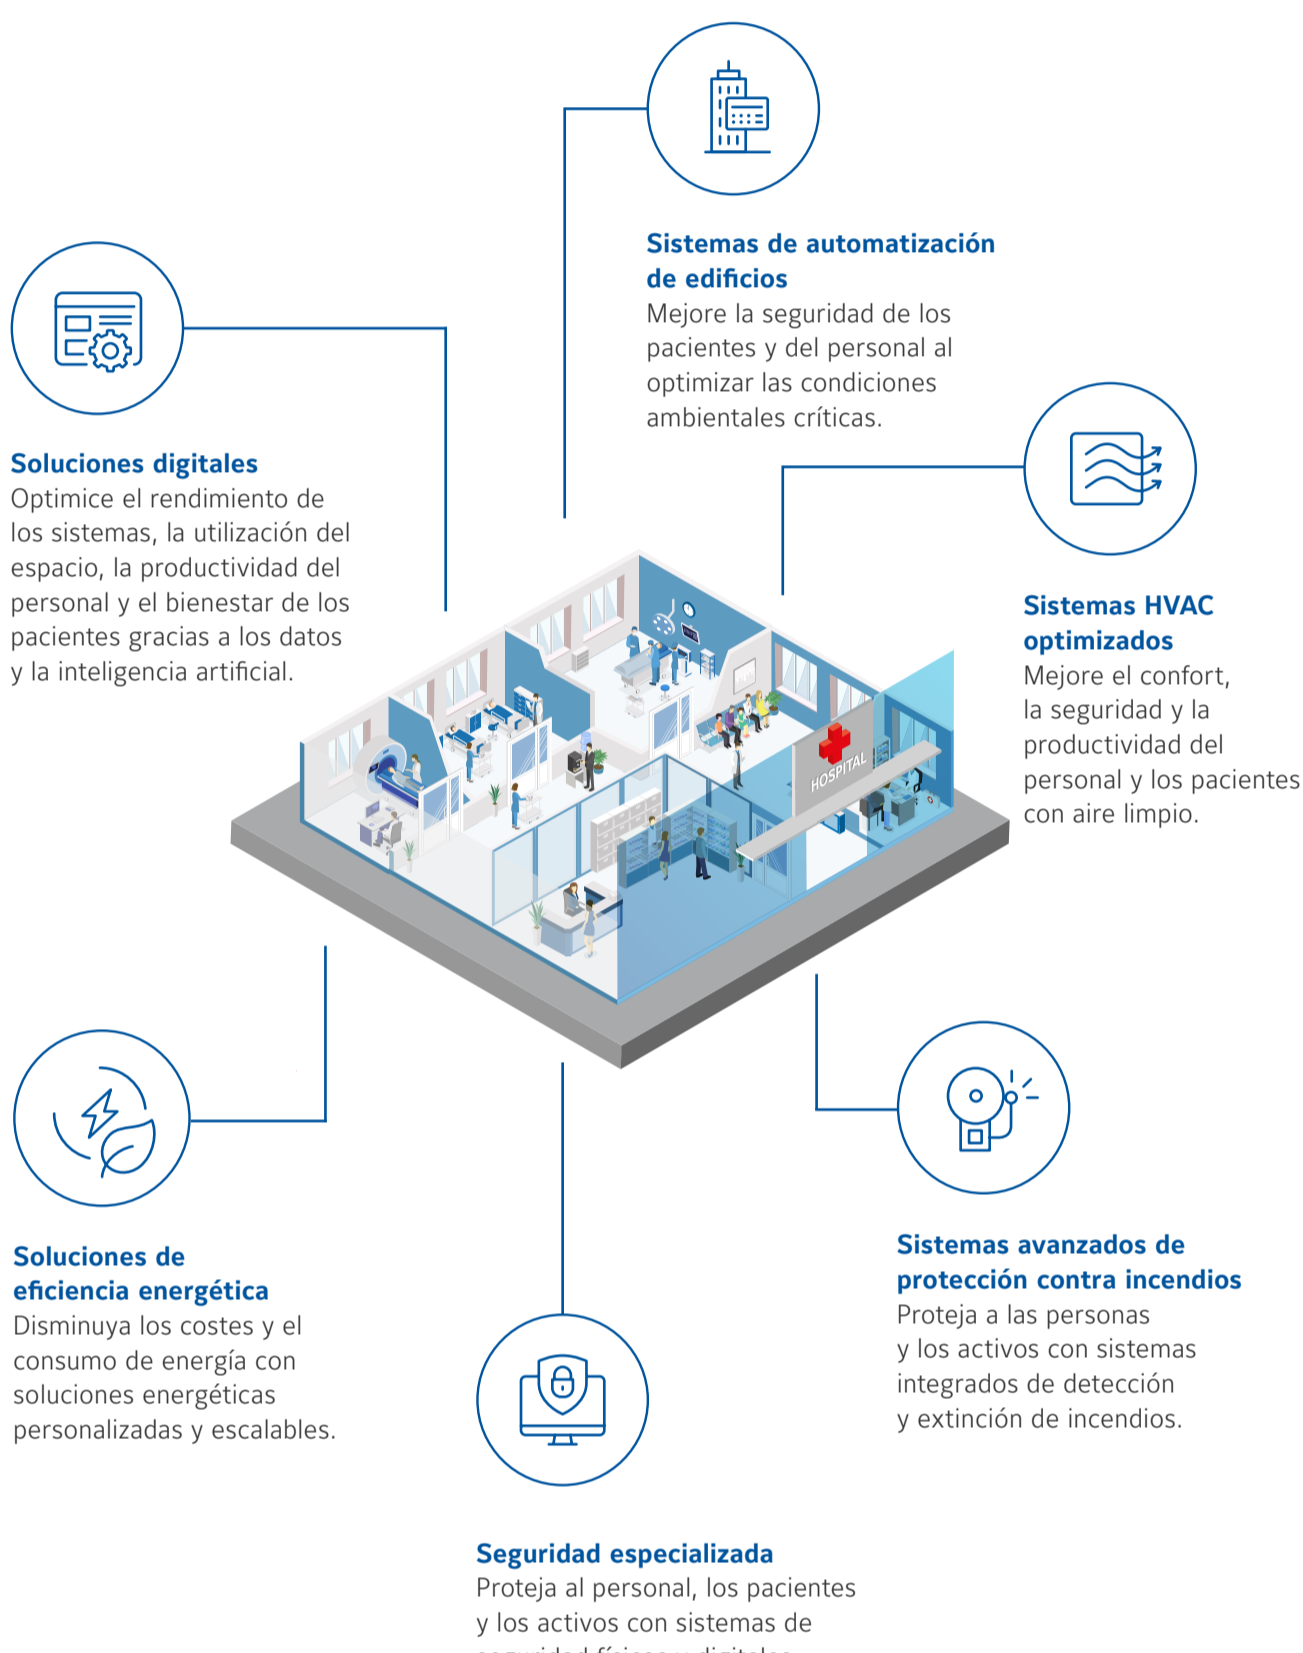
Sistemas de automatización de edificios
Mejore la seguridad de los pacientes y del personal al optimizar las condiciones ambientales críticas.

Soluciones digitales
Optimice el rendimiento de los sistemas, la utilización del espacio, la productividad del personal y el bienestar de los pacientes gracias a los datos y la inteligencia artificial.

Sistemas HVAC optimizados
Mejore el confort, la seguridad y la productividad del personal y los pacientes con aire limpio.

HOSPITAL

Soluciones de eficiencia energética
Disminuya los costes y el consumo de energía con soluciones energéticas personalizadas y escalables.

Sistemas avanzados de protección contra incendios
Proteja a las personas y los activos con sistemas integrados de detección y extinción de incendios.

Seguridad especializada
Proteja al personal, los pacientes y los activos con sistemas de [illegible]